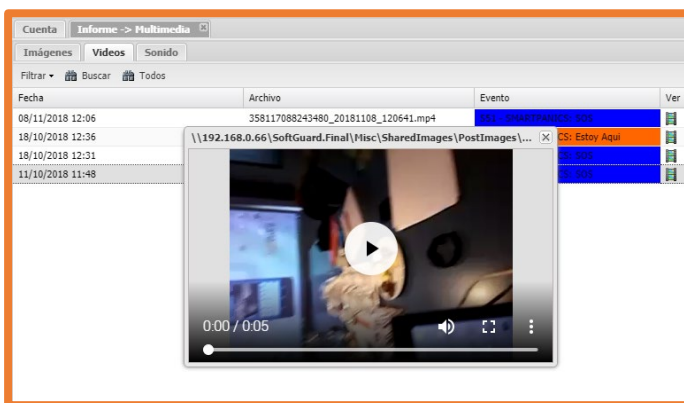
Cuenta | Informe -> Multimedia

Imágenes | Videos | Sonido

Filtrar | Buscar | Todos

| Fecha | Archivo | Evento | Ver |
|---|---|---|---|
| 08/11/2018 12:06 | 358117088243480_20181108_120641.mp4 | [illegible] | |
| 18/10/2018 12:36 | | CS: Estoy Aqui | |
| 18/10/2018 12:31 | | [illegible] | |
| 11/10/2018 11:48 | | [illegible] | |

\\192.168.0.66\SoftGuard.Final\Misc\SharedImages\PostImages\...

0:00 / 0:05